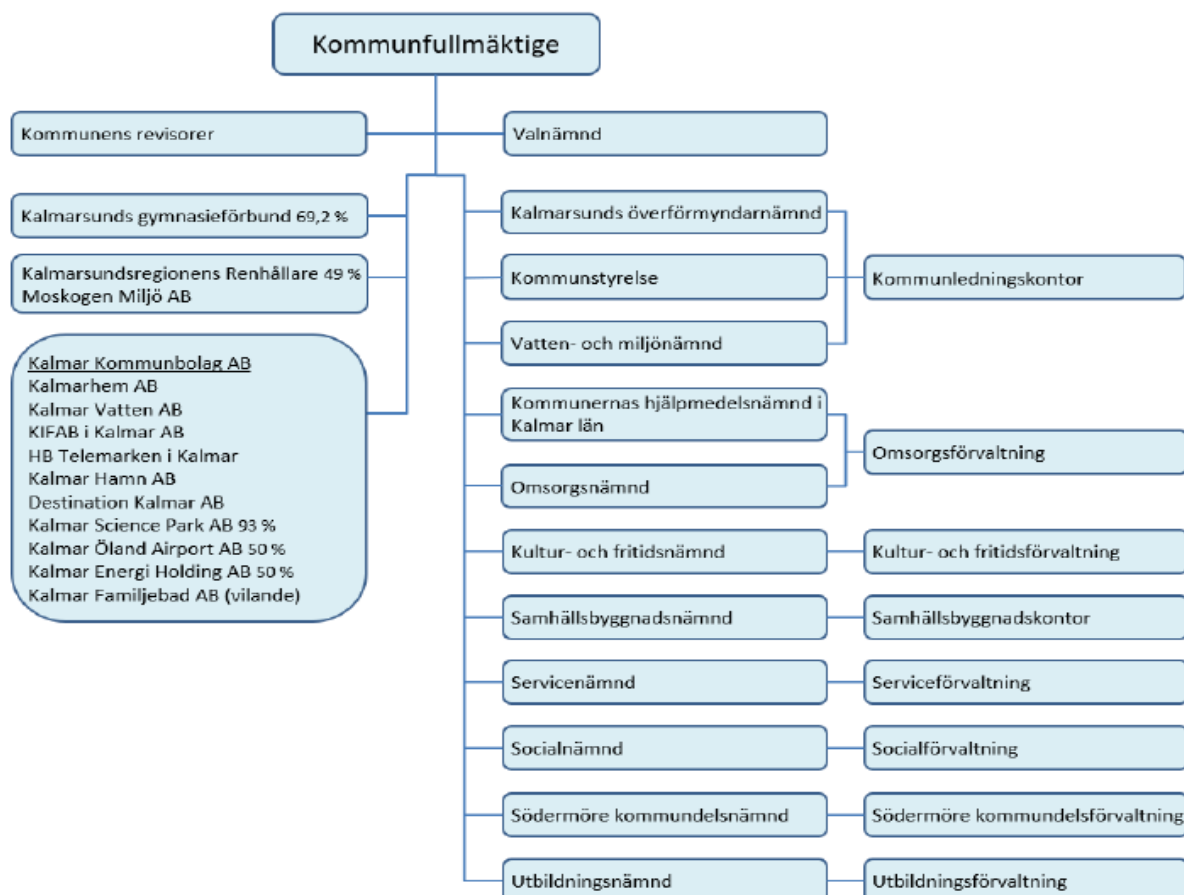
Kommunfullmäktige

Kommunens revisorer

Valnämnd

Kalmarsunds gymnasieförbund 69,2 %

Kalmarsundsregionens Renhållare 49 %
Moskogen Miljö AB

Kalmar Kommunbolag AB
Kalmarhem AB
Kalmar Vatten AB
KIFAB i Kalmar AB
HB Telemarken i Kalmar
Kalmar Hamn AB
Destination Kalmar AB
Kalmar Science Park AB 93 %
Kalmar Öland Airport AB 50 %
Kalmar Energi Holding AB 50 %
Kalmar Familjebad AB (vilande)

Kalmarsunds överförmyndarnämnd

Kommunstyrelse

Vatten- och miljönämnd

Kommunledningskontor

Kommunernas hjälpmedelsnämnd i Kalmar län

Omsorgsnämnd

Omsorgsförvaltning

Kultur- och fritidsnämnd

Kultur- och fritidsförvaltning

Samhällsbyggnadsnämnd

Samhällsbyggnadskontor

Servicenämnd

Serviceförvaltning

Socialnämnd

Socialförvaltning

Södermöre kommundelsnämnd

Södermöre kommundelsförvaltning

Utbildningsnämnd

Utbildningsförvaltning